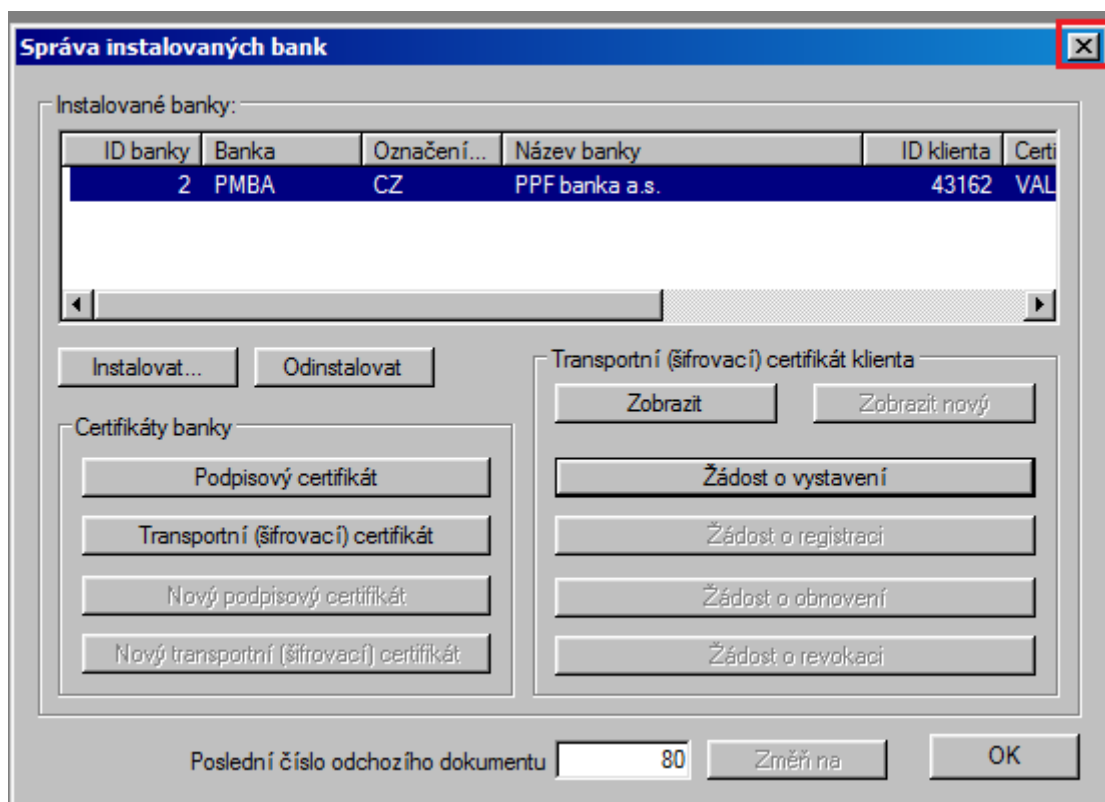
Správa instalovaných bank

Instalované banky:

| ID banky | Banka | Označení... | Název banky | ID klienta | Certi |
|---|---|---|---|---|---|
| 2 | PMBA | CZ | PPF banka a.s. | 43162 | VAL |

Instalovat...

Odinstalovat

Certifikáty banky

Podpisový certifikát

Transportní (šifrovací) certifikát

Nový podpisový certifikát

Nový transportní (šifrovací) certifikát

Transportní (šifrovací) certifikát klienta

Zobrazit

Zobrazit nový

Žádost o vystavení

Žádost o registraci

Žádost o obnovení

Žádost o revokaci

Poslední číslo odchozího dokumentu 80

Změň na

OK